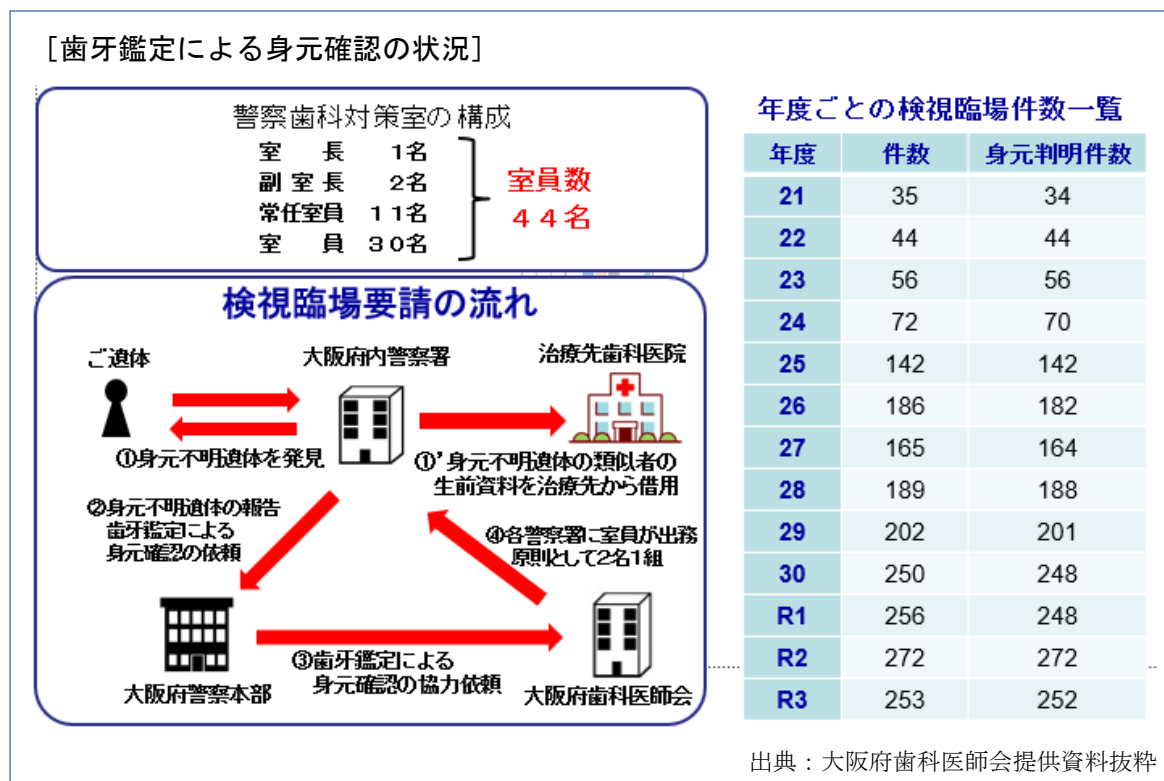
［歯牙鑑定による身元確認の状況］

警察歯科対策室の構成
室　長　　1名
副室長　　2名
常任室員　11名
室　員　30名
室員数
44名

検視臨場要請の流れ

ご遺体
大阪府内警察署
治療先歯科医院
①身元不明遺体を発見
①’身元不明遺体の類似者の生前資料を治療先から借用
②身元不明遺体の報告
歯牙鑑定による
身元確認の依頼
④各警察署に室員が出務
原則として2名1組
大阪府警察本部
③歯牙鑑定による
身元確認の協力依頼
大阪府歯科医師会

年度ごとの検視臨場件数一覧

| 年度 | 件数 | 身元判明件数 |
|---|---|---|
| 21 | 35 | 34 |
| 22 | 44 | 44 |
| 23 | 56 | 56 |
| 24 | 72 | 70 |
| 25 | 142 | 142 |
| 26 | 186 | 182 |
| 27 | 165 | 164 |
| 28 | 189 | 188 |
| 29 | 202 | 201 |
| 30 | 250 | 248 |
| R1 | 256 | 248 |
| R2 | 272 | 272 |
| R3 | 253 | 252 |

出典：大阪府歯科医師会提供資料抜粋